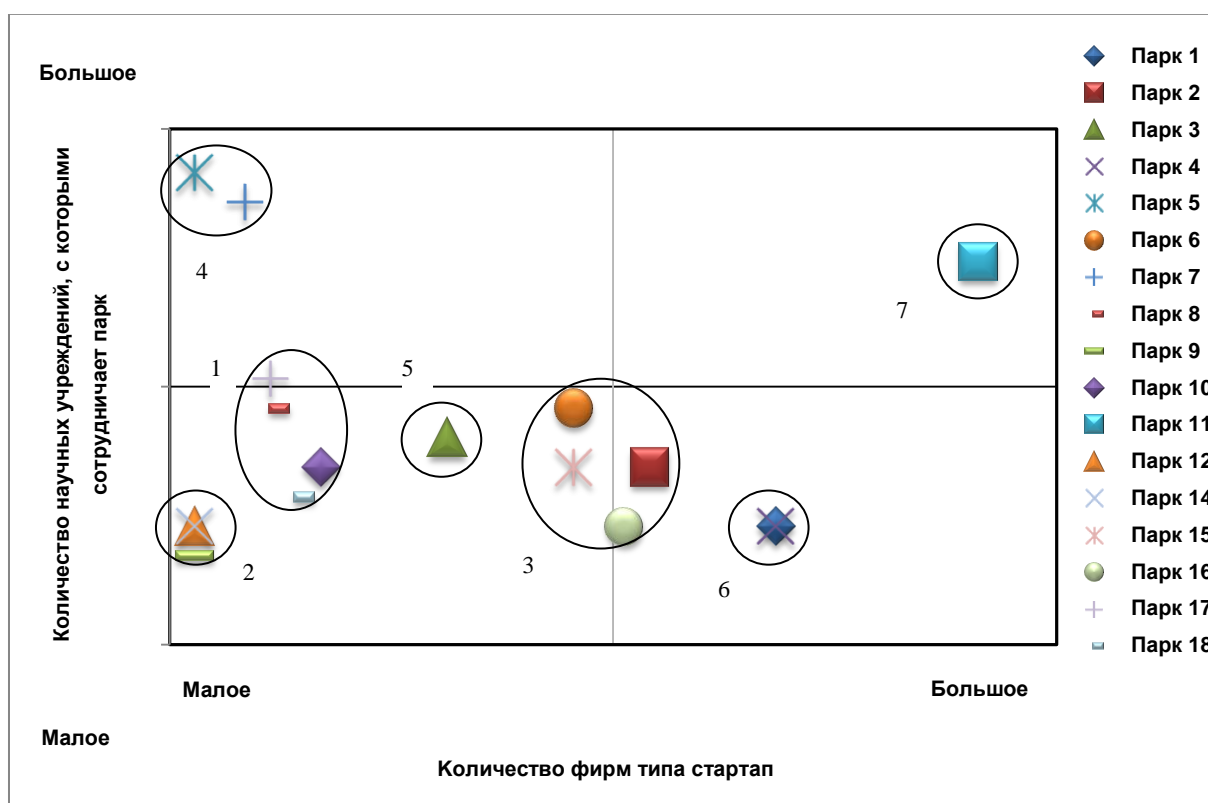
Большое

Количество научных учреждений, с которыми сотрудничает парк

4

1

5

7

2

3

6

Малое

Большое

Малое

Количество фирм типа стартап

Парк 1
Парк 2
Парк 3
Парк 4
Парк 5
Парк 6
Парк 7
Парк 8
Парк 9
Парк 10
Парк 11
Парк 12
Парк 14
Парк 15
Парк 16
Парк 17
Парк 18